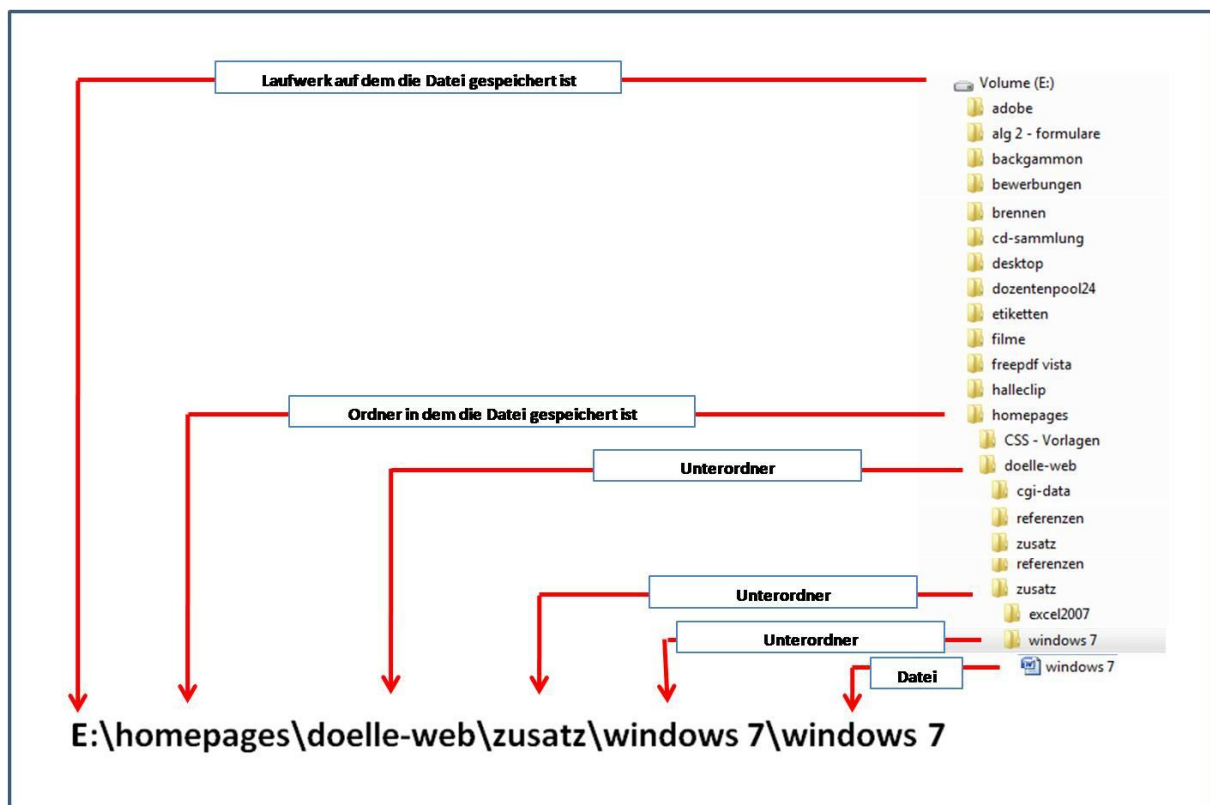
Laufwerk auf dem die Datei gespeichert ist

Volume (E:)
adobe
alg 2 - formulare
backgammon
bewerbungen
brennen
cd-sammlung
desktop
dozentenpool24
etiketten
filme
freepdf vista
halleclip
homepages
CSS - Vorlagen
doelle-web
cgi-data
referenzen
zusatz
referenzen
zusatz
excel2007
windows 7
windows 7

Ordner in dem die Datei gespeichert ist

Unterordner

Unterordner

Unterordner

Datei

E:\homepages\doelle-web\zusatz\windows 7\windows 7